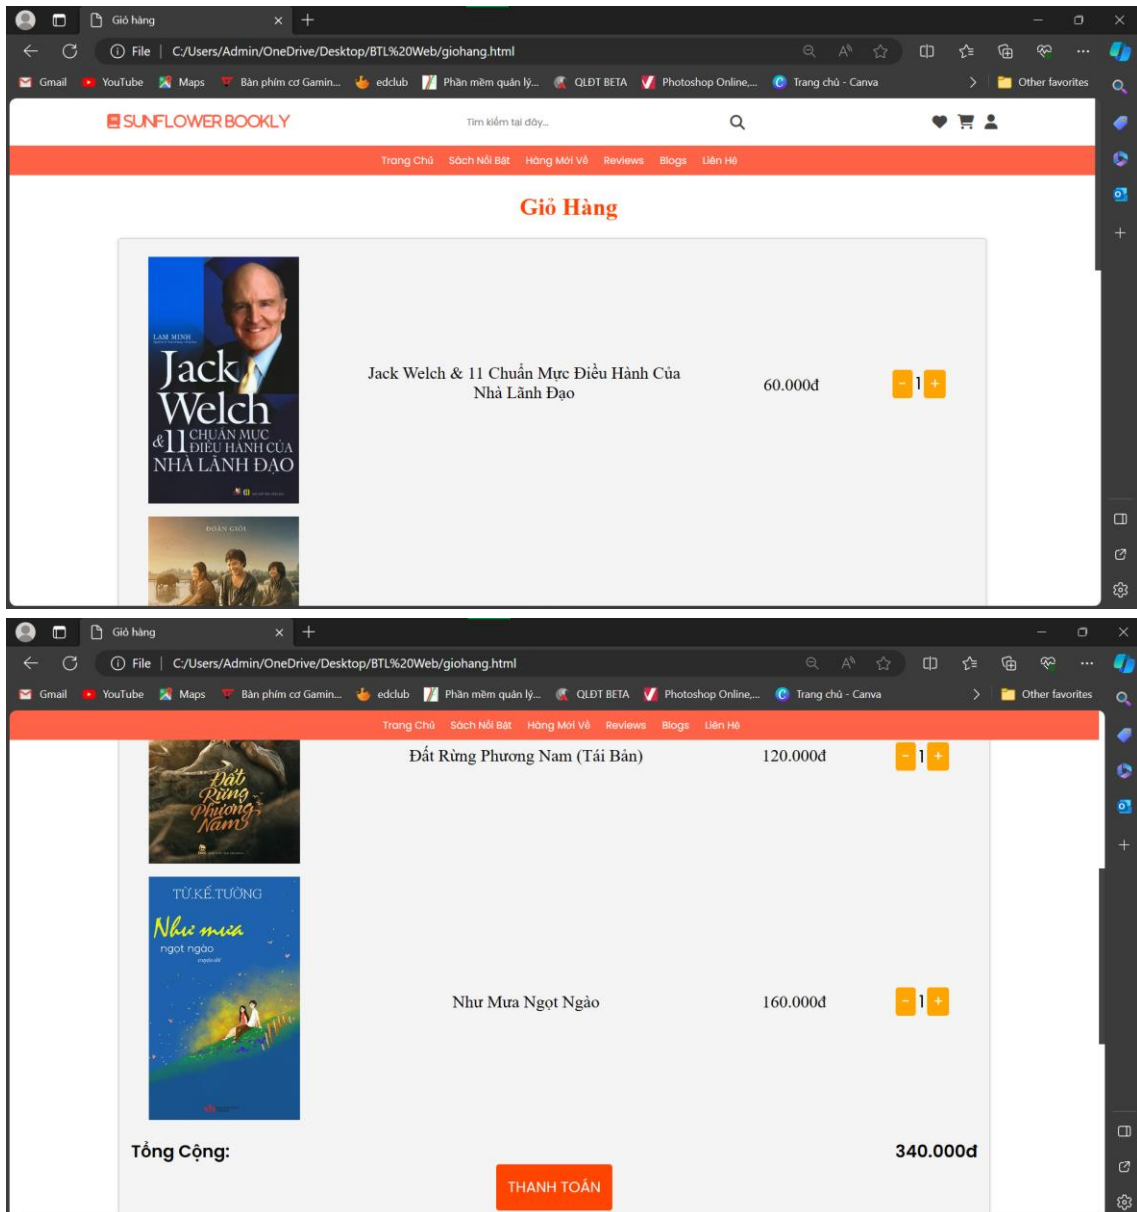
Giỏ hàng

File | C:/Users/Admin/OneDrive/Desktop/BTL%20Web/giohang.html

Gmail YouTube Maps Bàn phím cơ Gamin... edclub Phần mềm quản lý... QLĐT BETA Photoshop Online,... Trang chủ - Canva Other favorites

SUNFLOWER BOOKLY

Tìm kiếm tại đây...

Trang Chủ Sách Nổi Bật Hàng Mới Về Reviews Blogs Liên Hệ

Giỏ Hàng

LAM MINH
Jack Welch & 11 CHUẨN MỰC ĐIỀU HÀNH CỦA NHÀ LÃNH ĐẠO

Jack Welch & 11 Chuẩn Mực Điều Hành Của Nhà Lãnh Đạo

60.000đ

- 1 +

ĐOÀN GIỎI

Giỏ hàng

File | C:/Users/Admin/OneDrive/Desktop/BTL%20Web/giohang.html

Gmail YouTube Maps Bàn phím cơ Gamin... edclub Phần mềm quản lý... QLĐT BETA Photoshop Online,... Trang chủ - Canva Other favorites

Trang Chủ Sách Nổi Bật Hàng Mới Về Reviews Blogs Liên Hệ

Đất Rừng Phương Nam

Đất Rừng Phương Nam (Tái Bản)

120.000đ

- 1 +

TỪ KẾ TƯỜNG
Như mưa ngọt ngào

Như Mưa Ngọt Ngào

160.000đ

- 1 +

Tổng Cộng:

340.000đ

THANH TOÁN